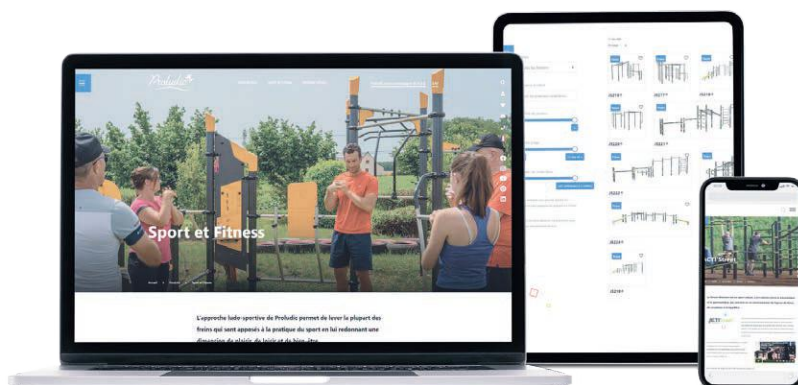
Proludic

Sport et Fitness

L'approche ludo-sportive de Proludic permet de lever la plupart des freins qui sont opposés à la pratique du sport en lui redonnant une dimension de plaisir de loisir et de bien-être

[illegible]

JS217

JS221

JS222

JS224

JS261

JETT

JETT Street